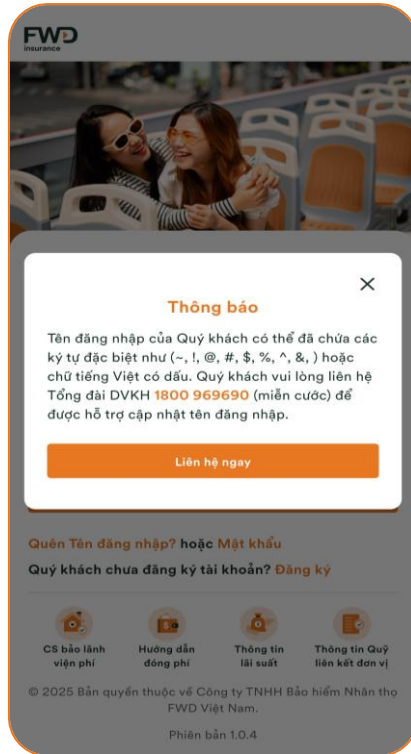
FWD insurance

Thông báo

Tên đăng nhập của Quý khách có thể đã chứa các ký tự đặc biệt như (~, !, @, #, $, %, ^, &, ) hoặc chữ tiếng Việt có dấu. Quý khách vui lòng liên hệ Tổng đài DVKH 1800 969690 (miễn cước) để được hỗ trợ cập nhật tên đăng nhập.

Liên hệ ngay

Quên Tên đăng nhập? hoặc Mật khẩu

Quý khách chưa đăng ký tài khoản? Đăng ký

CS bảo lãnh viện phí

Hướng dẫn đóng phí

Thông tin lãi suất

Thông tin Quỹ liên kết đơn vị

© 2025 Bản quyền thuộc về Công ty TNHH Bảo hiểm Nhân thọ FWD Việt Nam.

Phiên bản 1.0.4